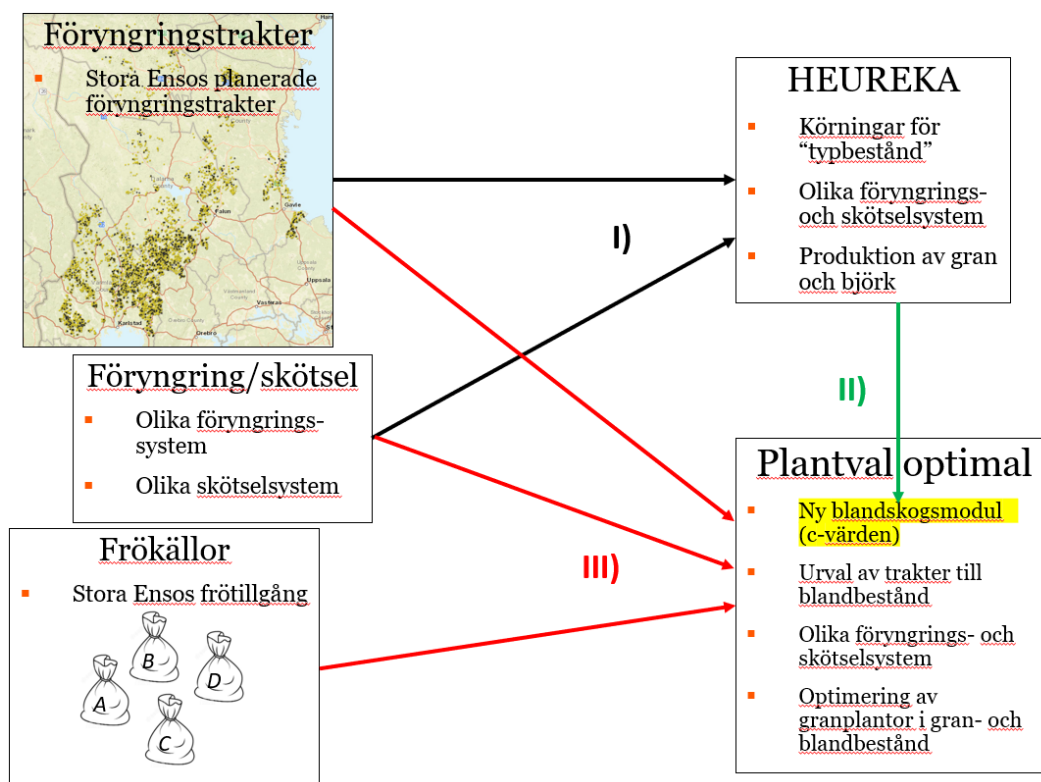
Föryngringstrakter

Stora Ensos planerade föryngringstrakter

Falun Gavle Uppsala Vasteras Karlstad Orebro

HEUREKA

Körningar för "typbestånd"

Olika föryngrings- och skötselsystem

Produktion av gran och björk

I)

II)

III)

Föryngring/skötsel

Olika föryngrings-system

Olika skötselsystem

Frökällor

Stora Ensos frötillgång

A B C D

Plantval optimal

Ny blandskogsmodul (c-värden)

Urval av trakter till blandbestånd

Olika föryngrings- och skötselsystem

Optimering av granplantor i gran- och blandbestånd